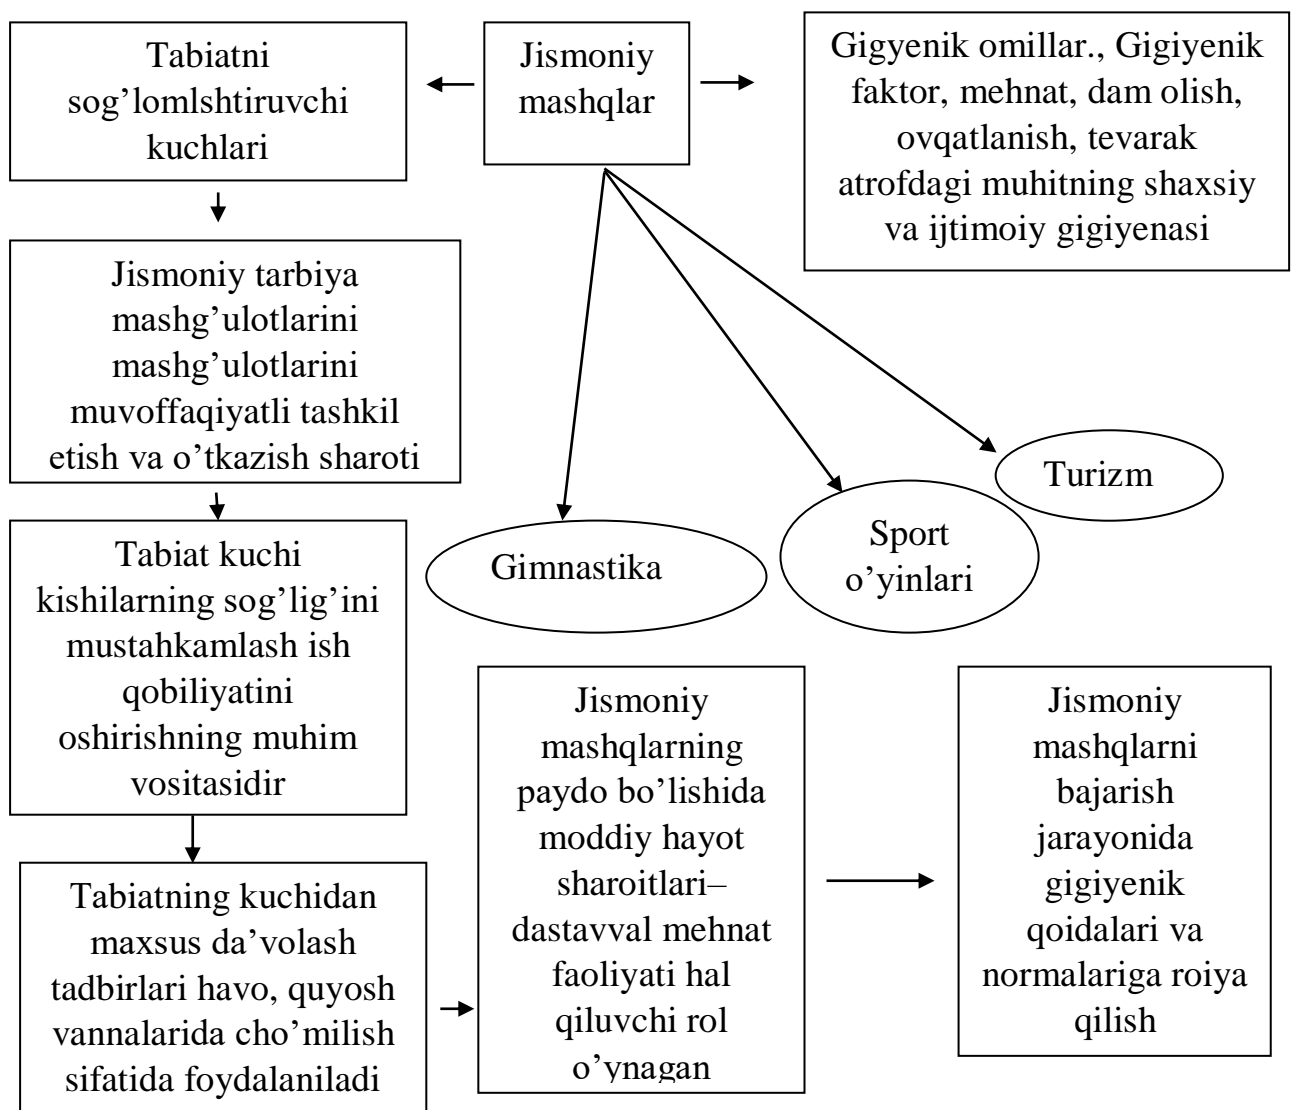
Tabiatni sog'lomlshtiruvchi kuchlari

Jismoniy mashqlar

Gigyenik omillar., Gigiyenik faktor, mehnat, dam olish, ovqatlanish, tevarak atrofdagi muhitning shaxsiy va ijtimoiy gigiyenasi

Jismoniy tarbiya mashg'ulotlarini mashg'ulotlarini muvoffaqiyatli tashkil etish va o'tkazish sharoti

Turizm

Sport o'yinlari

Gimnastika

Tabiat kuchi kishilarning sog'lig'ini mustahkamlash ish qobiliyatini oshirishning muhim vositasidir

Jismoniy mashqlarning paydo bo'lishida moddiy hayot sharoitlari– dastavval mehnat faoliyati hal qiluvchi rol o'ynagan

Jismoniy mashqlarni bajarish jarayonida gigiyenik qoidalari va normalariga roiya qilish

Tabiatning kuchidan maxsus da'volash tadbirlari havo, quyosh vannalarida cho'milish sifatida foydalaniladi